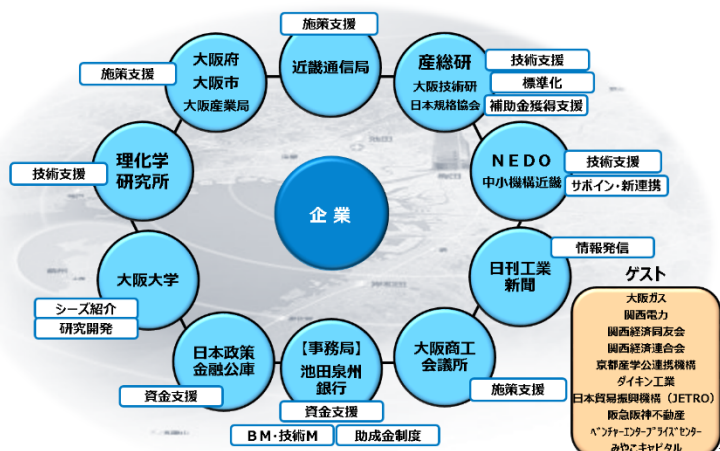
企業

施策支援
近畿通信局

産総研
大阪技術研
日本規格協会
技術支援
標準化
補助金獲得支援

NEDO
中小機構近畿
技術支援
サポイン・新連携

日刊工業新聞
情報発信

ゲスト
大阪ガス
関西電力
関西経済同友会
関西経済連合会
京都産学公連携機構
ダイキン工業
日本貿易振興機構（JETRO）
阪急阪神不動産
ベンチャーエンタープライズセンター
みやこキャピタル

大阪商工会議所
施策支援

【事務局】
池田泉州銀行
資金支援
BM・技術M
助成金制度

日本政策金融公庫
資金支援

大阪大学
シーズ紹介
研究開発

理化学研究所
技術支援

大阪府
大阪市
大阪産業局
施策支援